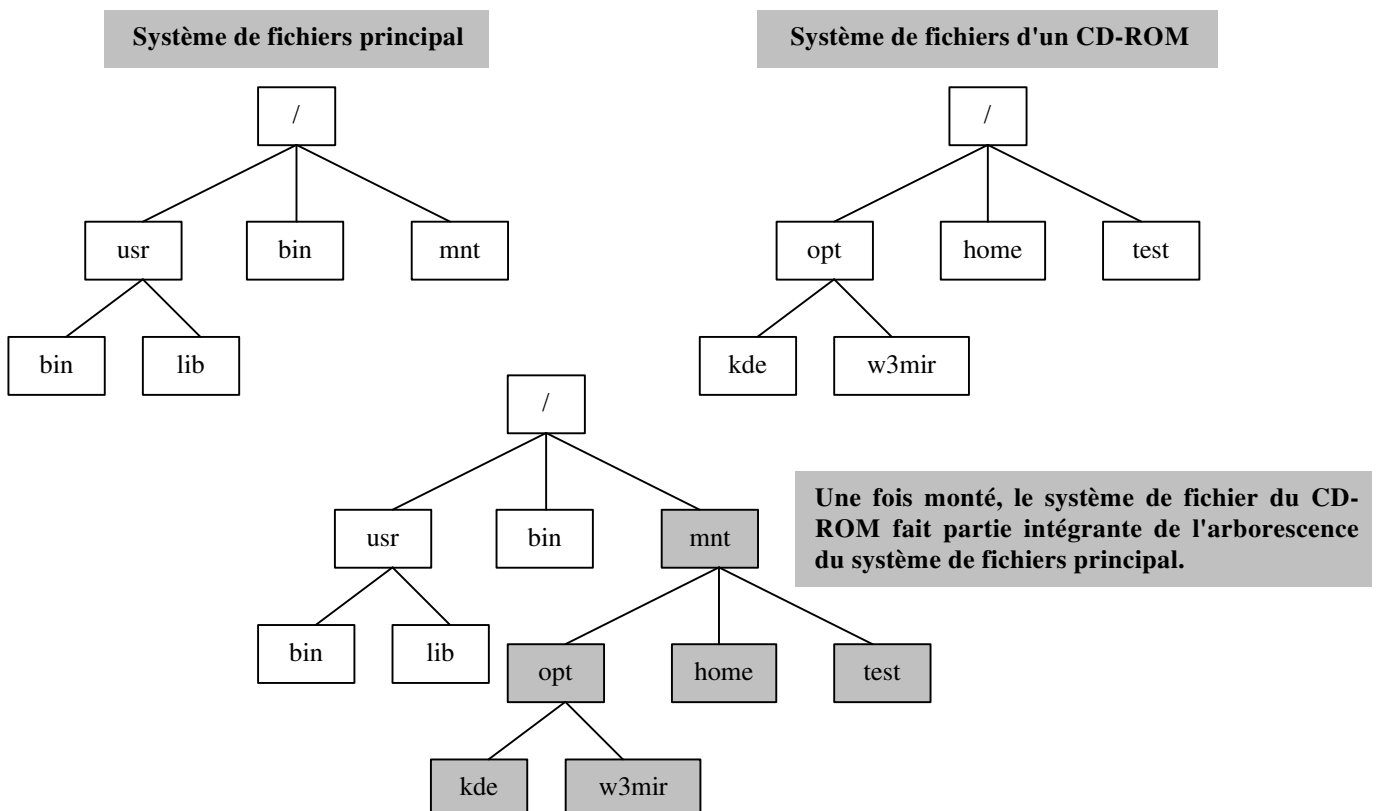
Système de fichiers principal

/

usr

bin

mnt

bin

lib

Système de fichiers d'un CD-ROM

/

opt

home

test

kde

w3mir

/

usr

bin

mnt

bin

lib

opt

home

test

kde

w3mir

Une fois monté, le système de fichier du CD-ROM fait partie intégrante de l'arborescence du système de fichiers principal.